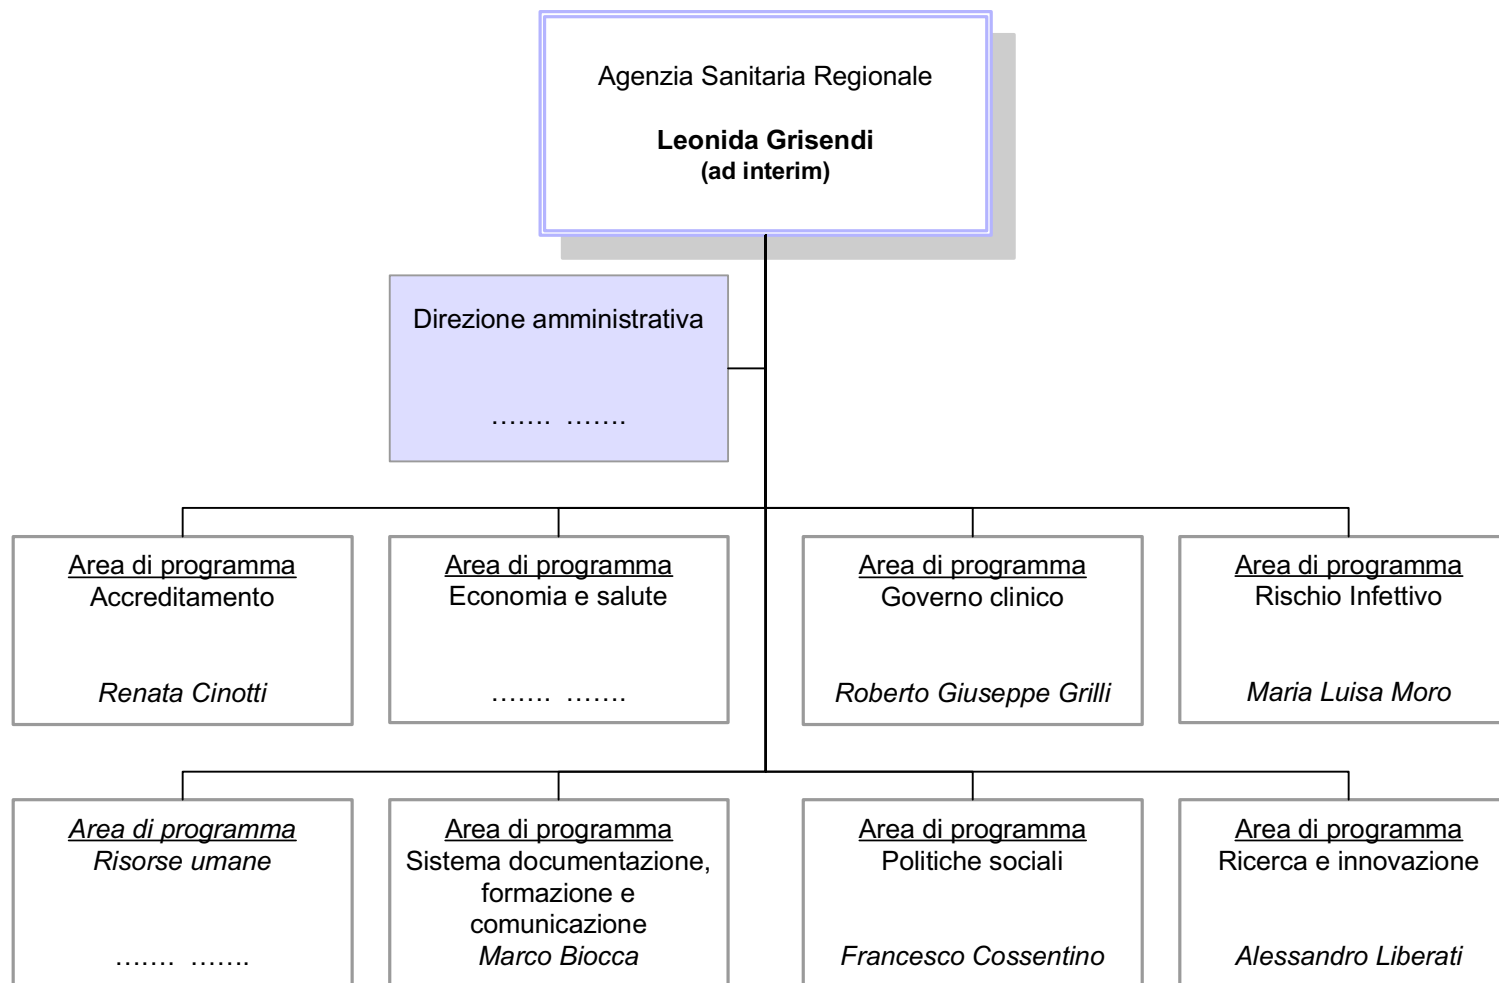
Agenzia Sanitaria Regionale

**Leonida Grisendi**
**(ad interim)**

Direzione amministrativa

……. …….

Area di programma
Accreditamento

*Renata Cinotti*

Area di programma
Economia e salute

……. …….

Area di programma
Governo clinico

*Roberto Giuseppe Grilli*

Area di programma
Rischio Infettivo

*Maria Luisa Moro*

*Area di programma*
*Risorse umane*

……. …….

Area di programma
Sistema documentazione, formazione e comunicazione
*Marco Biocca*

Area di programma
Politiche sociali

*Francesco Cossentino*

Area di programma
Ricerca e innovazione

*Alessandro Liberati*